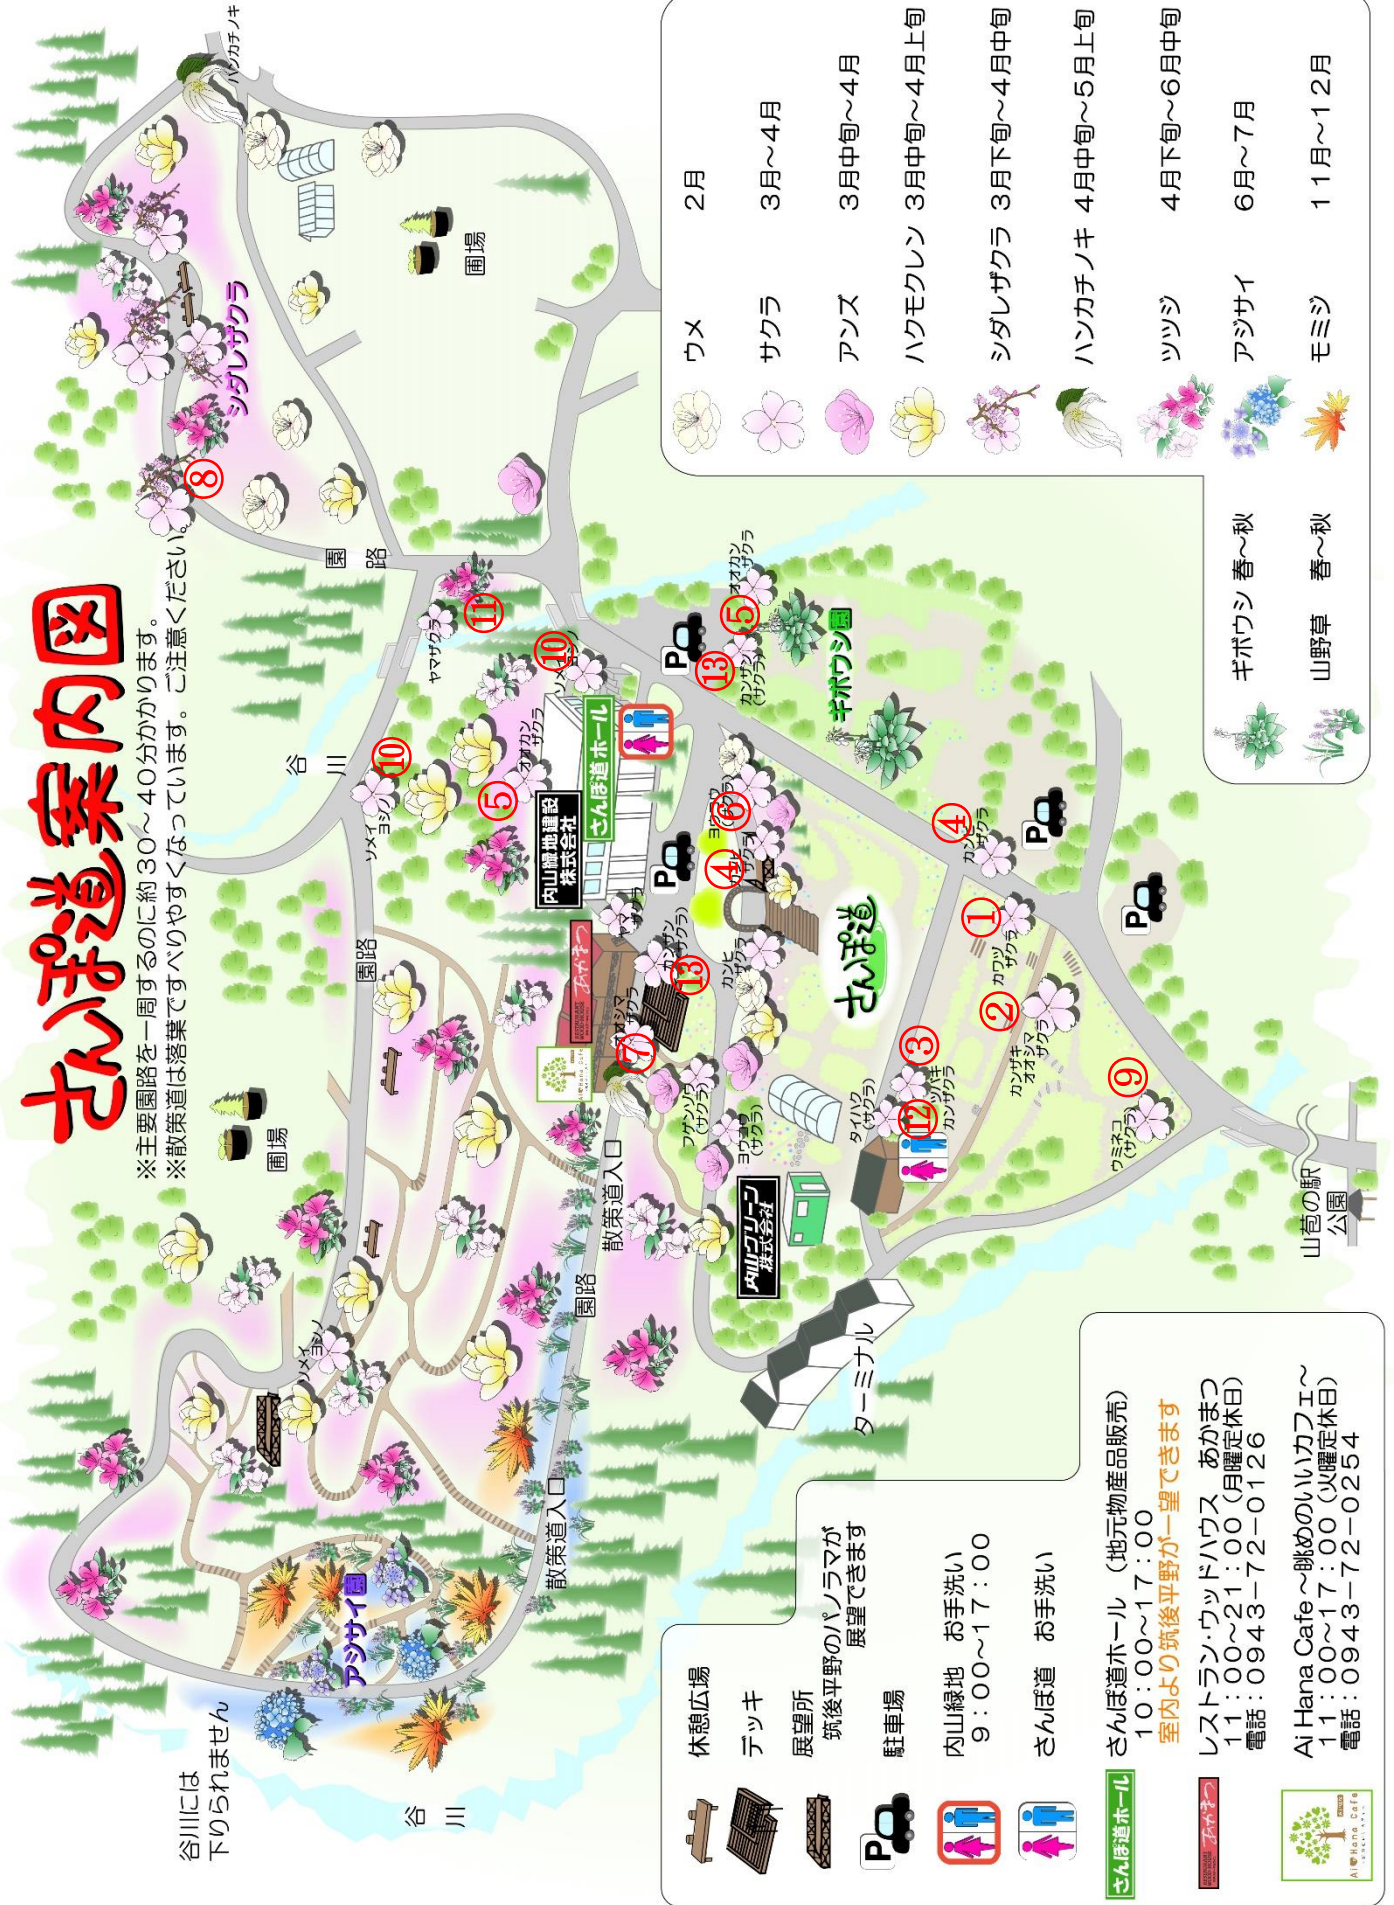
さんぽ道案内図

※主要園路を一周するのに約30～40分かかります。
※散策道は落葉ですべりやすくなっています。ご注意ください。

| | | |
|---|---|---|
| | ウメ | 2月 |
| | サクラ | 3月～4月 |
| | アンズ | 3月中旬～4月 |
| | ハクモクレン | 3月中旬～4月上旬 |
| | シダレザクラ | 3月下旬～4月中旬 |
| | ハンカチノキ | 4月中旬～5月上旬 |
| | ツツジ | 4月下旬～6月中旬 |
| | アジサイ | 6月～7月 |
| | モミジ | 11月～12月 |

ギボウシ 春～秋
山野草 春～秋

ハンカチノキ
シダレザクラ
圃場
⑧
園路
⑪
ヤマザクラ
⑩
ソメイヨシノ
オオカンザクラ
⑤
谷川
⑩
ソメイヨシノ
⑤
オオカンザクラ
⑬
カンザン(サクラ)
ギボウシ園
さんぽ道ホール
内山緑地建設株式会社
④
ヨウコウ(サクラ)
⑥
④
カンヒザクラ
①
カワヅザクラ
さんぽ道
園路
あかまつ
ヤマザクラ
カンザン(サクラ)
⑬
カンヒザクラ
②
カンザキオオシマザクラ
③
⑦
オオシマザクラ
フゲンゾウ(サクラ)
ヨウコウ(サクラ)
タイハク(サクラ)
⑫
ツバキカンザクラ
⑨
ウミネコ(サクラ)
山色の駅公園
圃場
散策道入口
内山グリーン株式会社
園路
ターミナル
ソメイヨシノ
散策道入口
アジサイ園
谷川には下りられません
谷川

休憩広場
デッキ
展望所
筑後平野のパノラマが展望できます
駐車場
内山緑地 お手洗い
9：00～17：00
さんぽ道 お手洗い
さんぽ道ホール (地元物産品販売)
10：00～17：00
室内より筑後平野が一望できます
レストラン・ウッドハウス あかまつ
11：00～21：00 (月曜定休日)
電話：0943－72－0126
Ai Hana Cafe～眺めのいいカフェ～
11：00～17：00 (火曜定休日)
電話：0943－72－0254